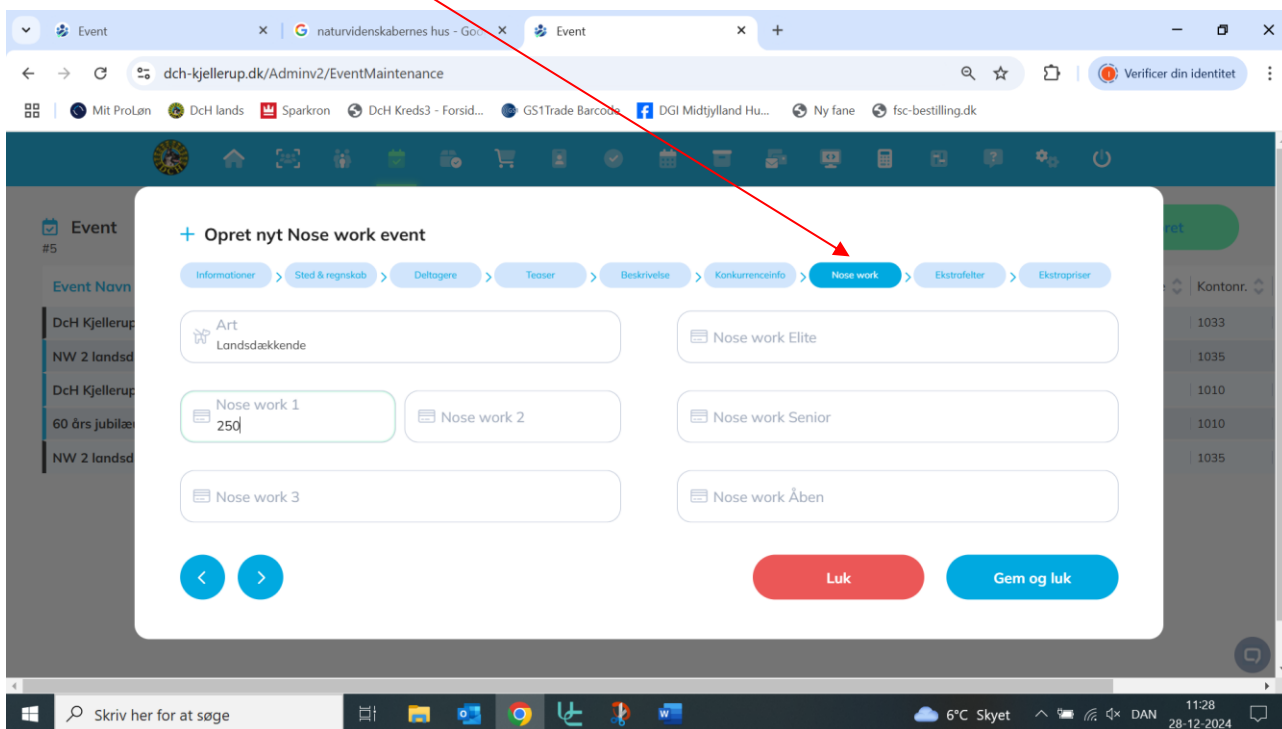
Event
naturvidenskabernes hus - Goo
Event
dch-kjellerup.dk/Adminv2/EventMaintenance
Verificer din identitet
Mit ProLøn
DcH lands
Sparkron
DcH Kreds3 - Forsid...
GS1Trade Barcode
DGI Midtjylland Hu...
Ny fane
fsc-bestilling.dk

Event
#5
Event Navn
DcH Kjellerup
NW 2 landsd
DcH Kjellerup
60 års jubilæ
NW 2 landsd

ret
Kontonr.
1033
1035
1010
1010
1035

+ Opret nyt Nose work event
Informationer
Sted & regnskab
Deltagere
Teaser
Beskrivelse
Konkurrenceinfo
Nose work
Ekstrafelter
Ekstrapriser

Art
Landsdækkende
Nose work Elite
Nose work 1
250
Nose work 2
Nose work Senior
Nose work 3
Nose work Åben

Luk
Gem og luk

Skriv her for at søge
6°C Skyet
DAN
11:28
28-12-2024